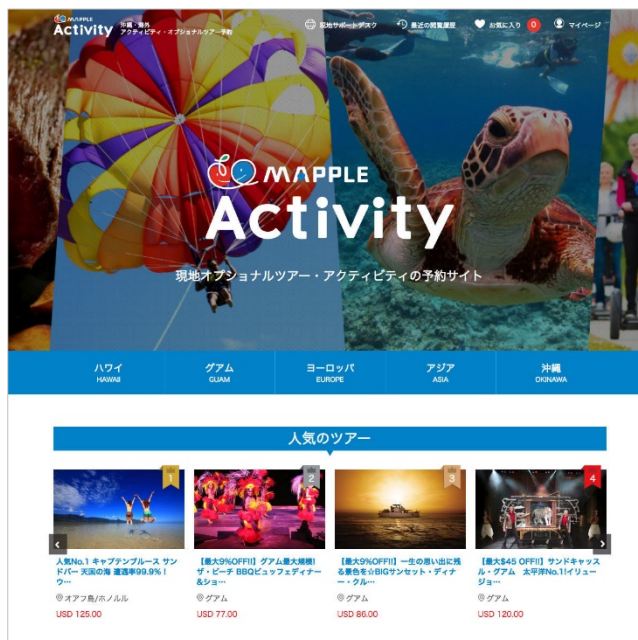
MAPPLE Activity 沖縄・海外 アクティビティ・オプショナルツアー予約

現地サポートデスク　最近の閲覧履歴　お気に入り 0　マイページ

MAPPLE Activity

現地オプショナルツアー・アクティビティの予約サイト

ハワイ HAWAII
グアム GUAM
ヨーロッパ EUROPE
アジア ASIA
沖縄 OKINAWA

人気のツアー

1
人気No.1 キャプテンブルース サンドバー 天国の海 遭遇率99.9%！ウ…
オアフ島/ホノルル
USD 125.00

2
【最大9%OFF!!】グアム最大規模! ザ・ビーチ BBQビュッフェディナー&ショ…
グアム
USD 77.00

3
【最大9%OFF!!】一生の思い出に残る景色を☆BIGサンセット・ディナー・クル…
グアム
USD 86.00

4
【最大$45 OFF!!】サンドキャッスル・グアム　太平洋No.1!イリュージョ…
グアム
USD 120.00